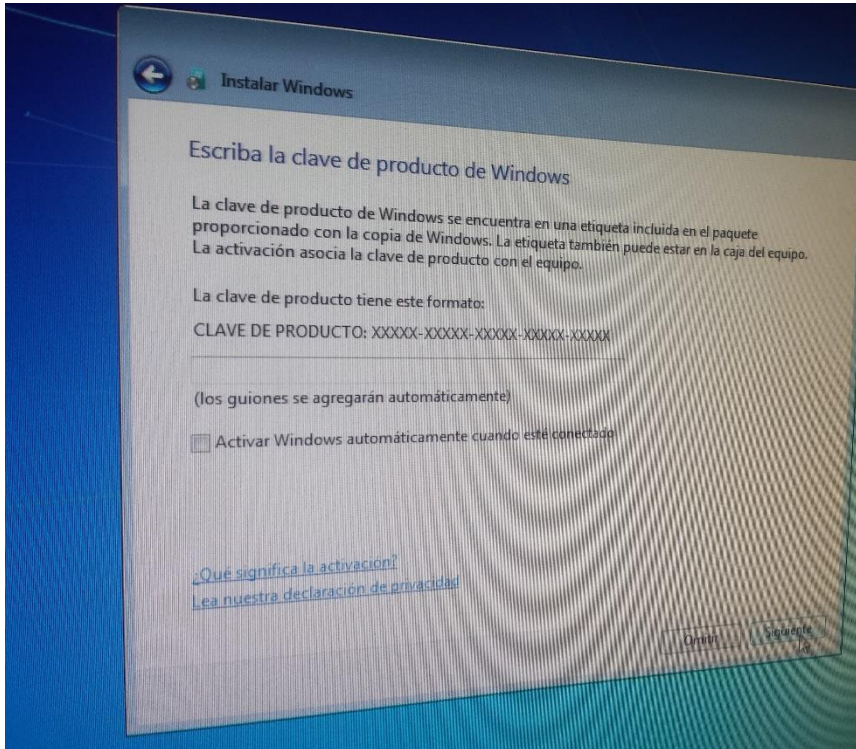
Instalar Windows

Escriba la clave de producto de Windows

La clave de producto de Windows se encuentra en una etiqueta incluida en el paquete proporcionado con la copia de Windows. La etiqueta también puede estar en la caja del equipo. La activación asocia la clave de producto con el equipo.

La clave de producto tiene este formato:

CLAVE DE PRODUCTO: XXXXX-XXXXX-XXXXX-XXXXX-XXXXX

(los guiones se agregarán automáticamente)

Activar Windows automáticamente cuando esté conectado

¿Qué significa la activación?
Lea nuestra declaración de privacidad

Omitir
Siguiente